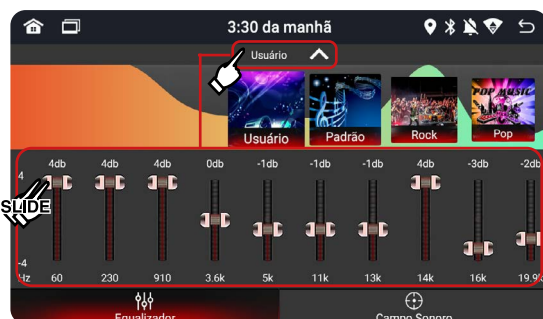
3:30 da manhã

Usuário

POP MUSIC

Usuário
Padrão
Rock
Pop

SLIDE

4
-4
Hz

| 4db | 4db | 4db | 0db | -1db | -1db | -1db | 4db | -3db | -2db |
|---|---|---|---|---|---|---|---|---|---|
| 60 | 230 | 910 | 3.6k | 5k | 11k | 13k | 14k | 16k | 19.9k |

Equalizador
Campo Sonoro